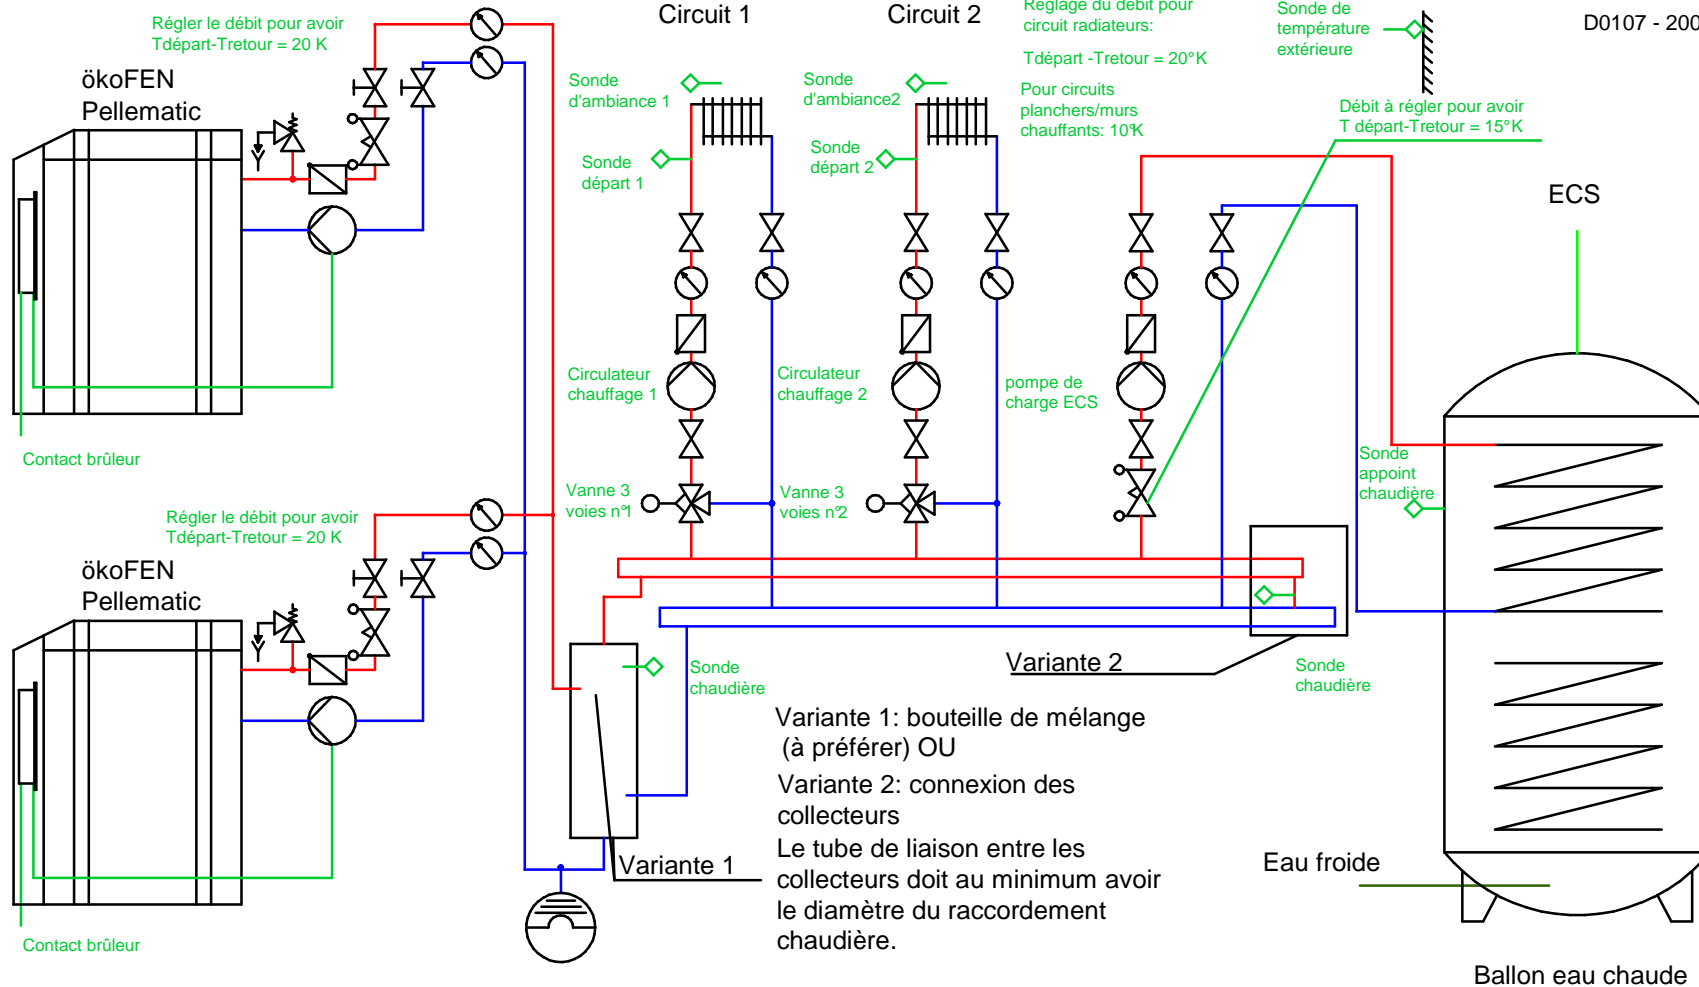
Régler le débit pour avoir Tdépart-Tretour = 20 K

ökoFEN Pellematic

Circuit 1

Circuit 2

Réglage du débit pour circuit radiateurs:

Tdépart -Tretour = 20°K

Pour circuits planchers/murs chauffants: 10°K

Sonde de température extérieure

D0107 - 200

Sonde d'ambiance 1

Sonde d'ambiance2

Sonde départ 1

Sonde départ 2

Débit à régler pour avoir T départ-Tretour = 15°K

ECS

Circulateur chauffage 1

Circulateur chauffage 2

pompe de charge ECS

Contact brûleur

Vanne 3 voies n°1

Vanne 3 voies n°2

Sonde appoint chaudière

Régler le débit pour avoir Tdépart-Tretour = 20 K

ökoFEN Pellematic

Sonde chaudière

Variante 2

Sonde chaudière

Variante 1: bouteille de mélange (à préférer) OU

Variante 2: connexion des collecteurs

Le tube de liaison entre les collecteurs doit au minimum avoir le diamètre du raccordement chaudière.

Variante 1

Eau froide

Contact brûleur

Ballon eau chaude